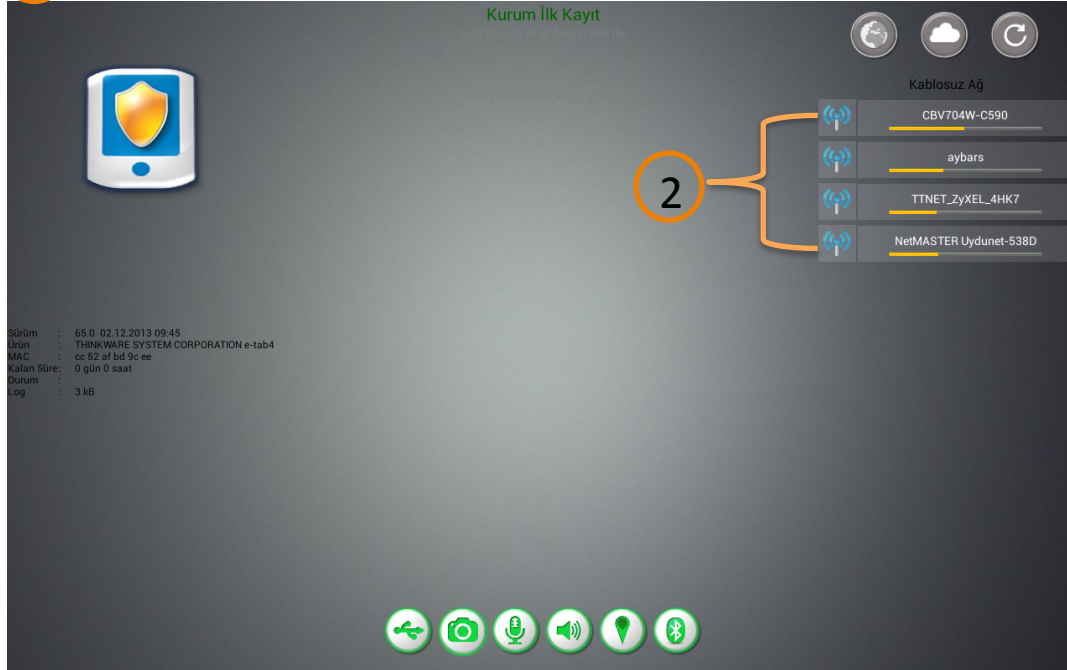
Kurum İlk Kayıt

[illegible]

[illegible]

Kablosuz Ağ

CBV704W-C590

aybars

TTNET_ZyXEL_4HK7

NetMASTER Uydunet-538D

2

| | | |
|---|---|---|
| Sürüm | : | 65.0 02.12.2013 09:45 |
| Ürün | : | THINKWARE SYSTEM CORPORATION e-tab4 |
| MAC | : | cc 52 af bd 9c ee |
| Kalan Süre | : | 0 gün 0 saat |
| Durum | : | |
| Log | : | 3 kB |